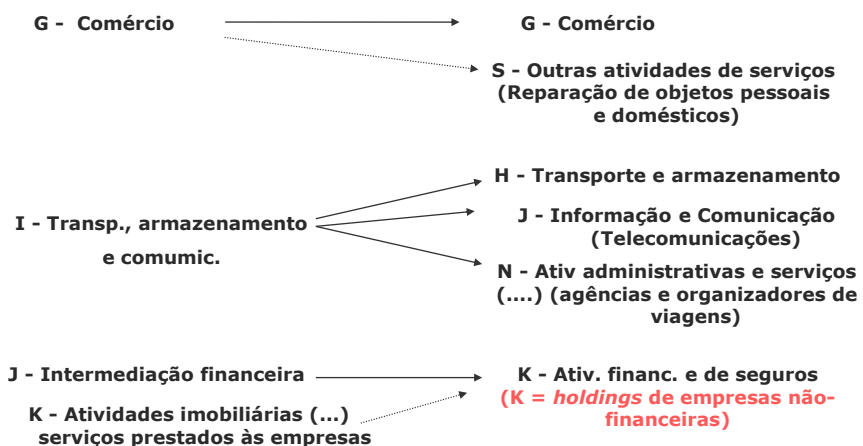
G - Comércio

G - Comércio

S - Outras atividades de serviços (Reparação de objetos pessoais e domésticos)

H - Transporte e armazenamento

I - Transp., armazenamento e comumic.

J - Informação e Comunicação (Telecomunicações)

N - Ativ administrativas e serviços (....) (agências e organizadores de viagens)

J - Intermediação financeira

K - Ativ. financ. e de seguros (K = *holdings* de empresas não-financeiras)

K - Atividades imobiliárias (...) serviços prestados às empresas